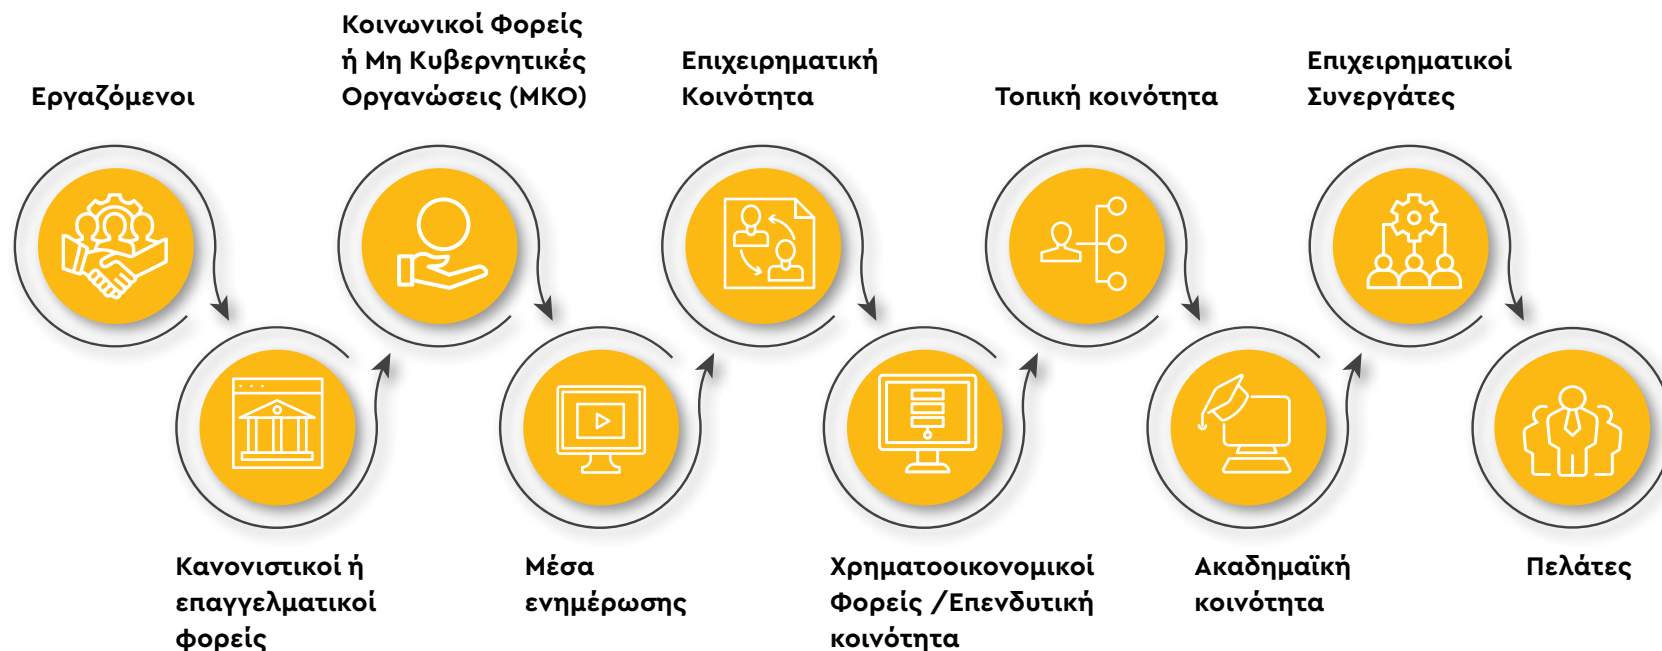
Εργαζόμενοι

Κοινωνικοί Φορείς ή Μη Κυβερνητικές Οργανώσεις (ΜΚΟ)

Επιχειρηματική Κοινότητα

Τοπική κοινότητα

Επιχειρηματικοί Συνεργάτες

Κανονιστικοί ή επαγγελματικοί φορείς

Μέσα ενημέρωσης

Χρηματοοικονομικοί Φορείς /Επενδυτική κοινότητα

Ακαδημαϊκή κοινότητα

Πελάτες